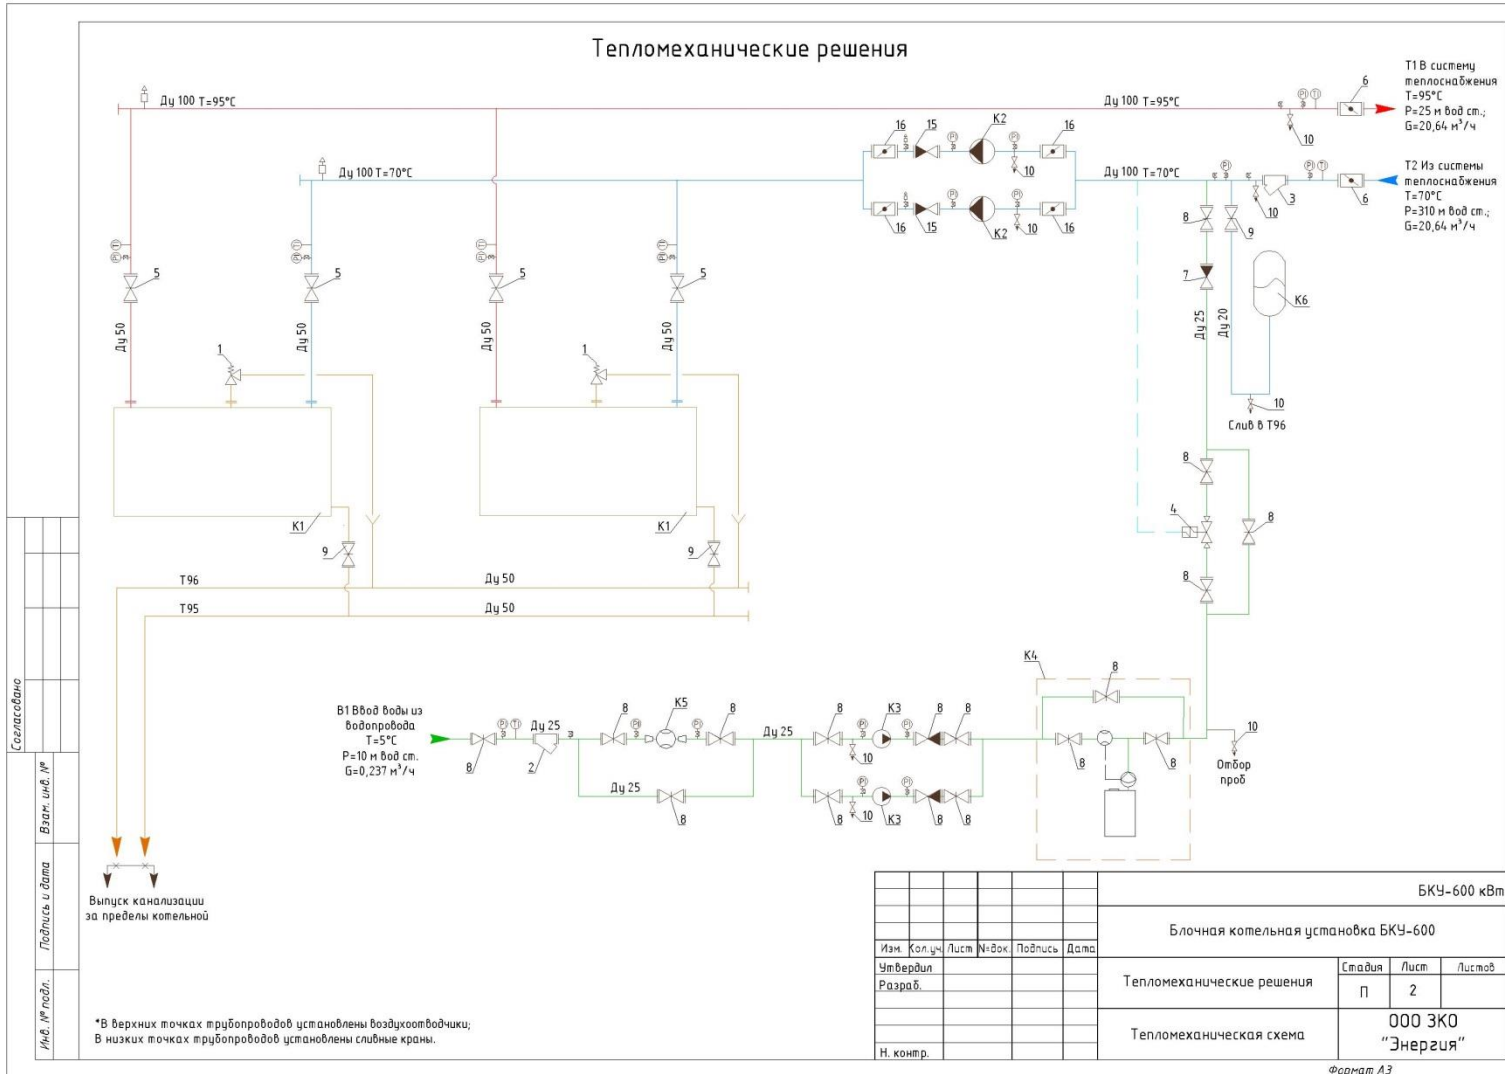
Тепломеханические решения

Ду 100 Т=95°С

Ду 100 Т=95°С

Т1 В систему теплоснабжения
Т=95°С
Р=25 м вод ст.;
G=20,64 м³/ч

6

10

16 15 К2 16

10

Ду 100 Т=70°С

Ду 100 Т=70°С

Т2 Из системы теплоснабжения
Т=70°С
Р=310 м вод ст.;
G=20,64 м³/ч

3 6

10

16 15 К2 10 16

8 9

7

К6

Ду 25

Ду 20

10

Слив в Т96

5 5 5 5

Ду 50 Ду 50 Ду 50 Ду 50

1 1

К1 К1

9 9

8

4

8

8

Т96

Ду 50

Т95

Ду 50

К4

8

В1 Ввод воды из водопровода
Т=5°С
Р=10 м вод ст.
G=0,237 м³/ч

Ду 25

К5

8 8

Ду 25

8 К3 8 8

10

8 8

2

Ду 25

8

10 К3

8 8 8

10

Отбор проб

Выпуск канализации за пределы котельной

*В верхних точках трубопроводов установлены воздухоотводчики;
В низких точках трубопроводов установлены сливные краны.

Согласовано

Взам. инв. №

Подпись и дата

Инв. № подл.

| Изм. | Кол.уч | Лист | N=док | Подпись | Дата |
|---|---|---|---|---|---|
| Утвердил | | | | | |
| Разраб. | | | | | |
| Н. контр. | | | | | |

БКУ-600 кВт

Блочная котельная установка БКУ-600

Тепломеханические решения

| Стадия | Лист | Листов |
|---|---|---|
| П | 2 | |

Тепломеханическая схема

ООО ЗКО
"Энергия"

Формат А3